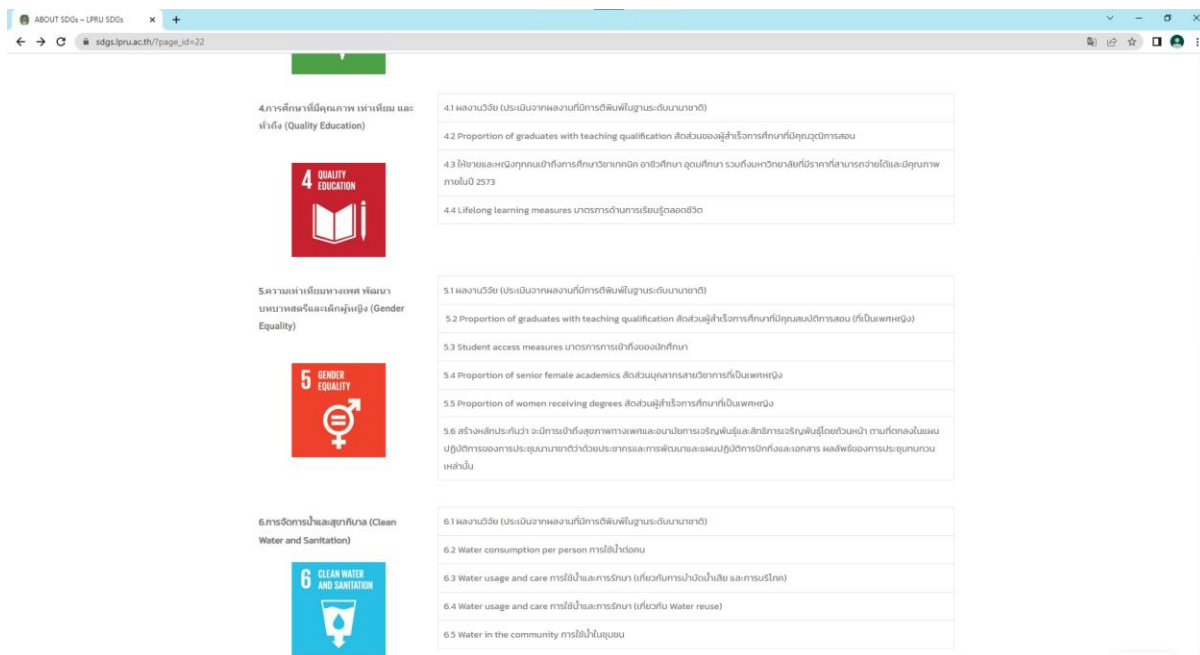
ABOUT SDGs – LPRU SDGs ×

sdgs.lpru.ac.th/?page_id=22

4.การศึกษาที่มีคุณภาพ เท่าเทียม และทั่วถึง (Quality Education)

4 QUALITY EDUCATION

| |
|---|
| 4.1 ผลงานวิจัย (ประเมินจากผลงานที่มีการตีพิมพ์ในฐานระดับนานาชาติ) |
| 4.2 Proportion of graduates with teaching qualification สัดส่วนของผู้สำเร็จการศึกษาที่มีคุณวุฒิการสอน |
| 4.3 ให้ชายและหญิงทุกคนเข้าถึงการศึกษาวิชาเทคนิค อาชีวศึกษา อุดมศึกษา รวมถึงมหาวิทยาลัยที่มีราคาที่สามารถจ่ายได้และมีคุณภาพ ภายในปี 2573 |
| 4.4 Lifelong learning measures มาตรการด้านการเรียนรู้ตลอดชีวิต |

5.ความเท่าเทียมทางเพศ พัฒนาบทบาทสตรีและเด็กผู้หญิง (Gender Equality)

5 GENDER EQUALITY

| |
|---|
| 5.1 ผลงานวิจัย (ประเมินจากผลงานที่มีการตีพิมพ์ในฐานระดับนานาชาติ) |
| 5.2 Proportion of graduates with teaching qualification สัดส่วนผู้สำเร็จการศึกษาที่มีคุณสมบัติการสอน (ที่เป็นเพศหญิง) |
| 5.3 Student access measures มาตรการการเข้าถึงของนักศึกษา |
| 5.4 Proportion of senior female academics สัดส่วนบุคลากรสายวิชาการที่เป็นเพศหญิง |
| 5.5 Proportion of women receiving degrees สัดส่วนผู้สำเร็จการศึกษาที่เป็นเพศหญิง |
| 5.6 สร้างหลักประกันว่า จะมีการเข้าถึงสุขภาพทางเพศและอนามัยการเจริญพันธุ์และสิทธิการเจริญพันธุ์โดยถ้วนหน้า ตามที่ตกลงในแผนปฏิบัติการของการประชุมนานาชาติว่าด้วยประชากรและการพัฒนาและแผนปฏิบัติการปักกิ่งและเอกสาร ผลลัพธ์ของการประชุมทบทวนเหล่านั้น |

6.การจัดการน้ำและสุขาภิบาล (Clean Water and Sanitation)

6 CLEAN WATER AND SANITATION

| |
|---|
| 6.1 ผลงานวิจัย (ประเมินจากผลงานที่มีการตีพิมพ์ในฐานระดับนานาชาติ) |
| 6.2 Water consumption per person การใช้น้ำต่อคน |
| 6.3 Water usage and care การใช้น้ำและการรักษา (เกี่ยวกับการบำบัดน้ำเสีย และการบริโภค) |
| 6.4 Water usage and care การใช้น้ำและการรักษา (เกี่ยวกับ Water reuse) |
| 6.5 Water in the community การใช้น้ำในชุมชน |